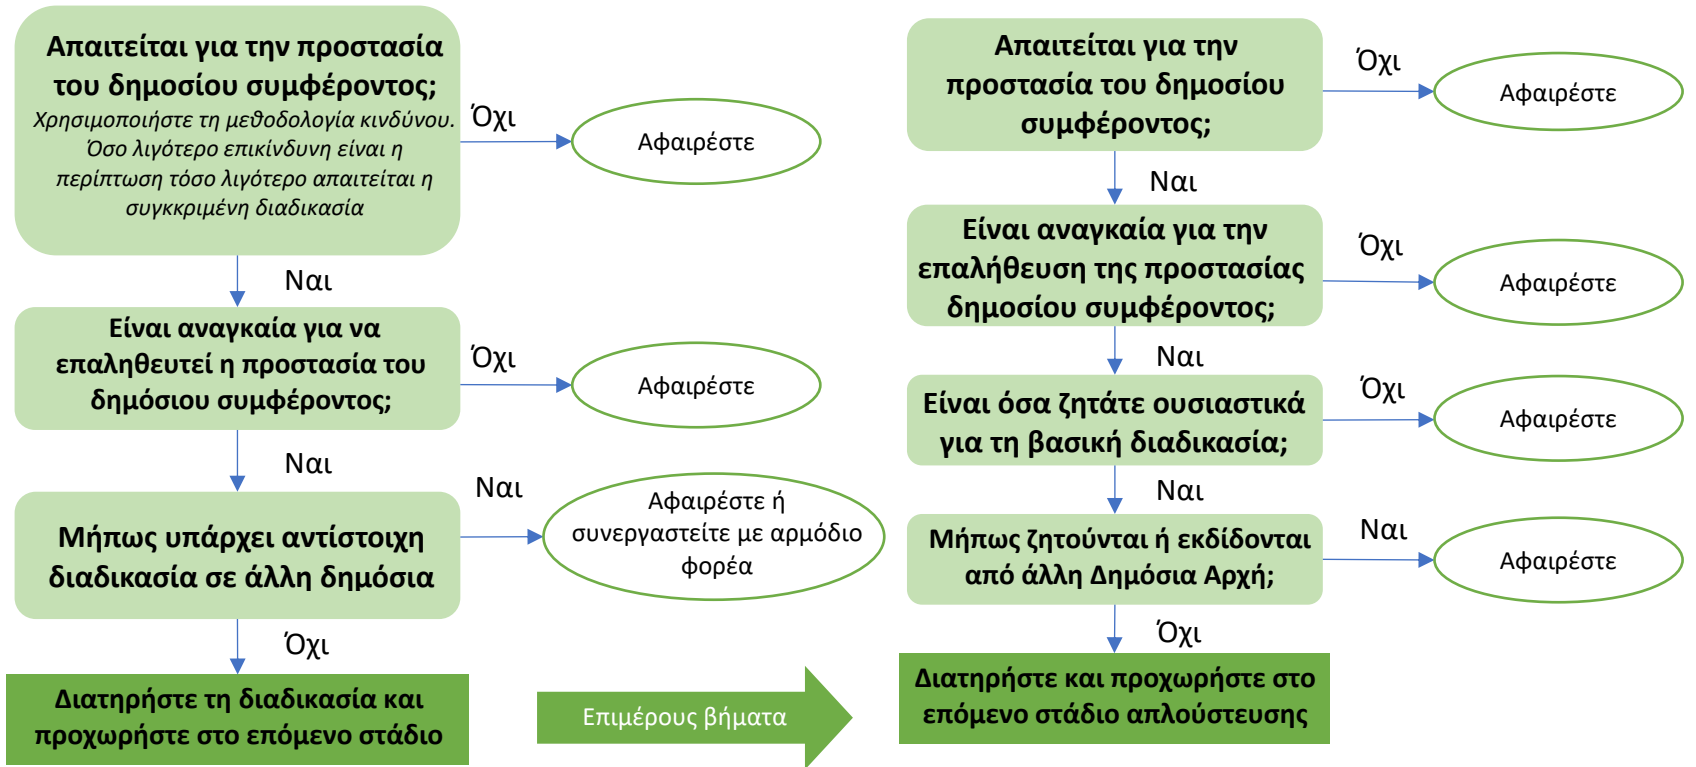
Απαιτείται για την προστασία του δημοσίου συμφέροντος;
Χρησιμοποιήστε τη μεθοδολογία κινδύνου. Όσο λιγότερο επικίνδυνη είναι η περίπτωση τόσο λιγότερο απαιτείται η συγκκριμένη διαδικασία

Όχι

Αφαιρέστε

Ναι

Είναι αναγκαία για να επαληθευτεί η προστασία του δημόσιου συμφέροντος;

Όχι

Αφαιρέστε

Ναι

Μήπως υπάρχει αντίστοιχη διαδικασία σε άλλη δημόσια

Ναι

Αφαιρέστε ή συνεργαστείτε με αρμόδιο φορέα

Όχι

Διατηρήστε τη διαδικασία και προχωρήστε στο επόμενο στάδιο

Επιμέρους βήματα

Απαιτείται για την προστασία του δημοσίου συμφέροντος;

Όχι

Αφαιρέστε

Ναι

Είναι αναγκαία για την επαλήθευση της προστασίας δημοσίου συμφέροντος;

Όχι

Αφαιρέστε

Ναι

Είναι όσα ζητάτε ουσιαστικά για τη βασική διαδικασία;

Όχι

Αφαιρέστε

Ναι

Μήπως ζητούνται ή εκδίδονται από άλλη Δημόσια Αρχή;

Ναι

Αφαιρέστε

Όχι

Διατηρήστε και προχωρήστε στο επόμενο στάδιο απλούστευσης